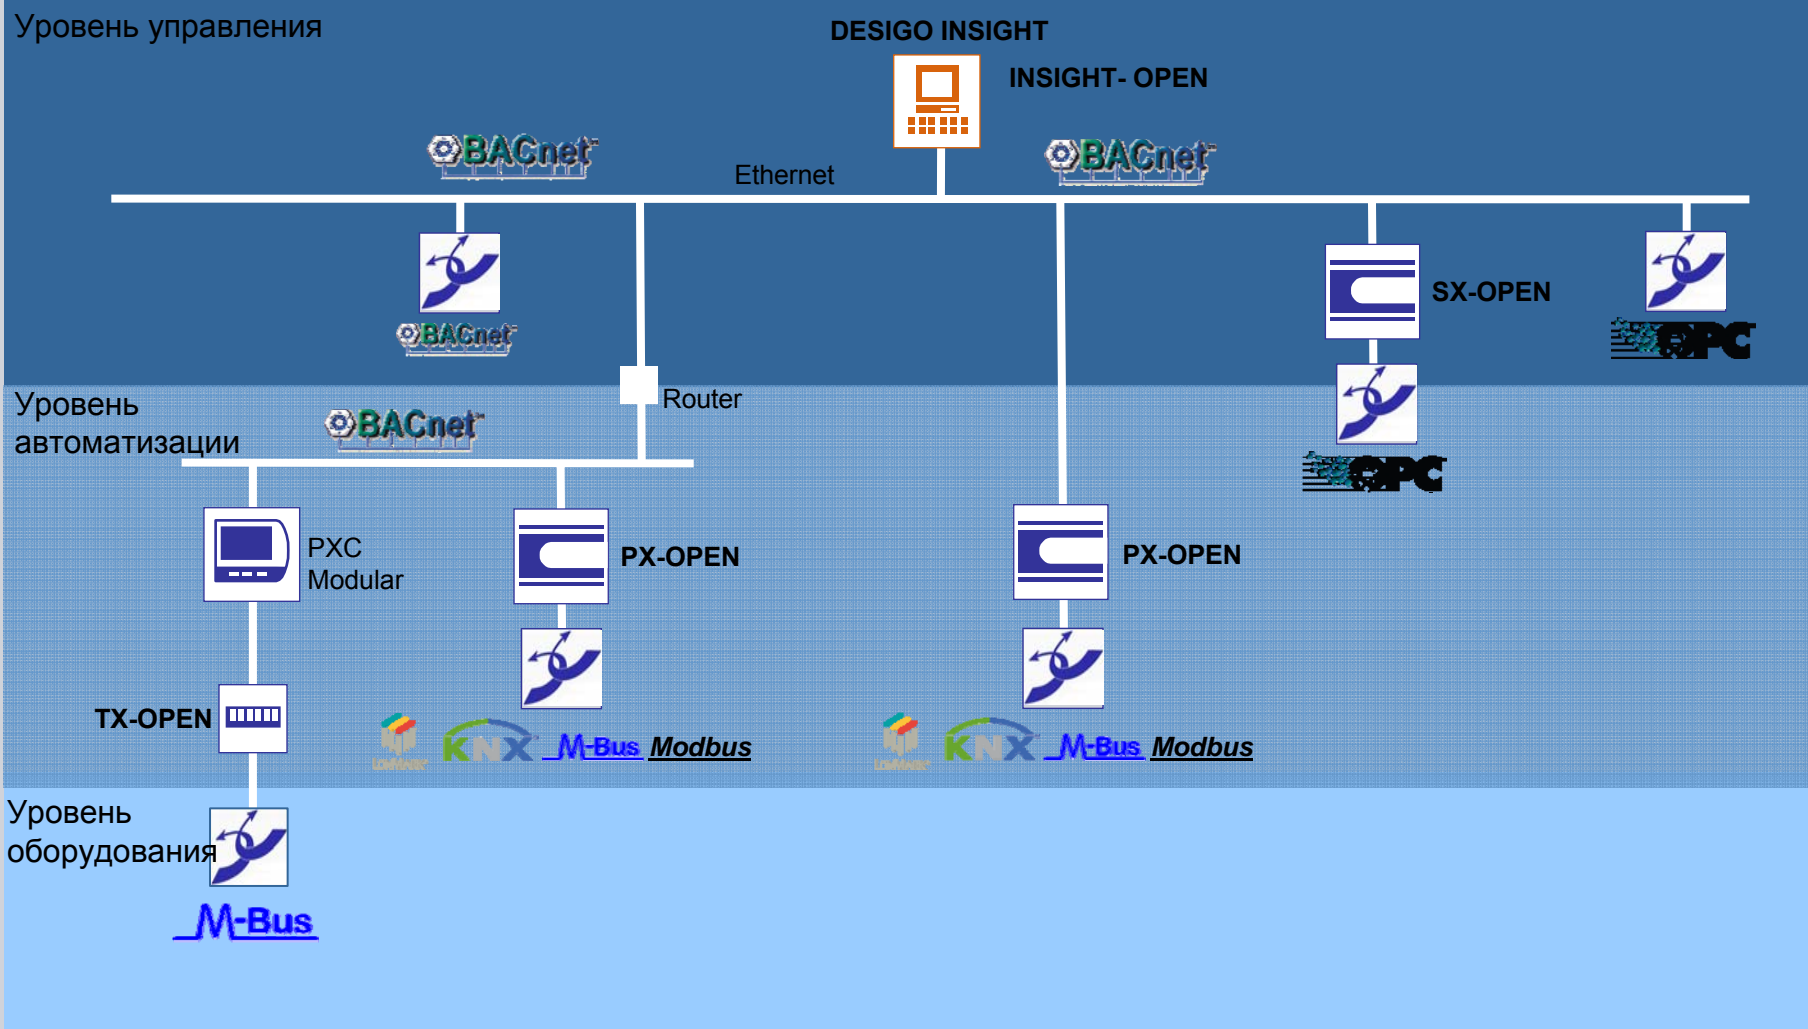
Уровень управления

DESIGO INSIGHT

INSIGHT- OPEN

BACnet

Ethernet

BACnet

BACnet

SX-OPEN

OPC

Уровень автоматизации

BACnet

Router

OPC

PXC Modular

PX-OPEN

PX-OPEN

TX-OPEN

LonMark KNX M-Bus Modbus

LonMark KNX M-Bus Modbus

Уровень оборудования

M-Bus